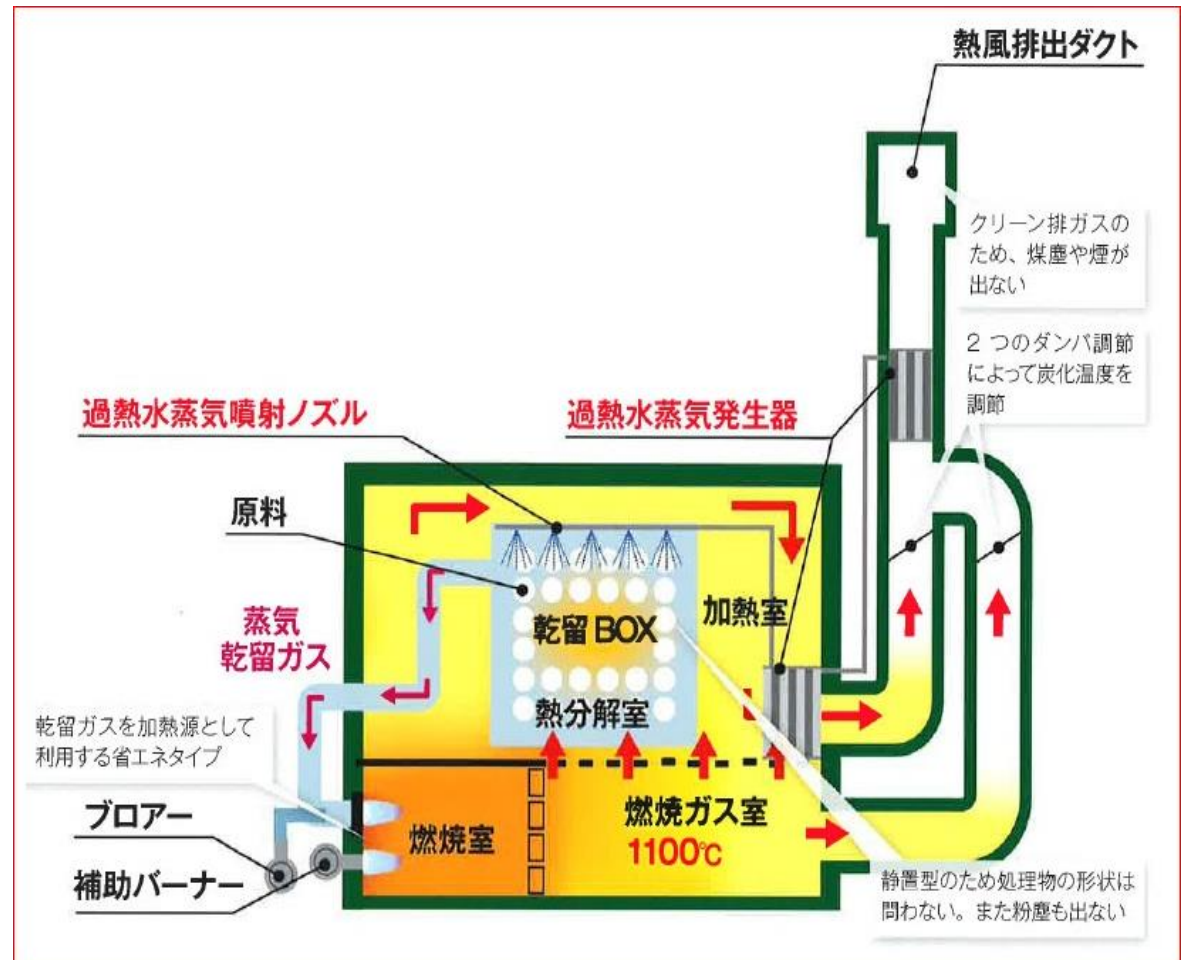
熱風排出ダクト

クリーン排ガスのため、煤塵や煙が出ない

2 つのダンパ調節によって炭化温度を調節

過熱水蒸気噴射ノズル

過熱水蒸気発生器

原料

蒸気
乾留ガス

乾留BOX

熱分解室

加熱室

乾留ガスを加熱源として利用する省エネタイプ

ブロアー

補助バーナー

燃焼室

燃焼ガス室
1100℃

静置型のため処理物の形状は問わない。また粉塵も出ない